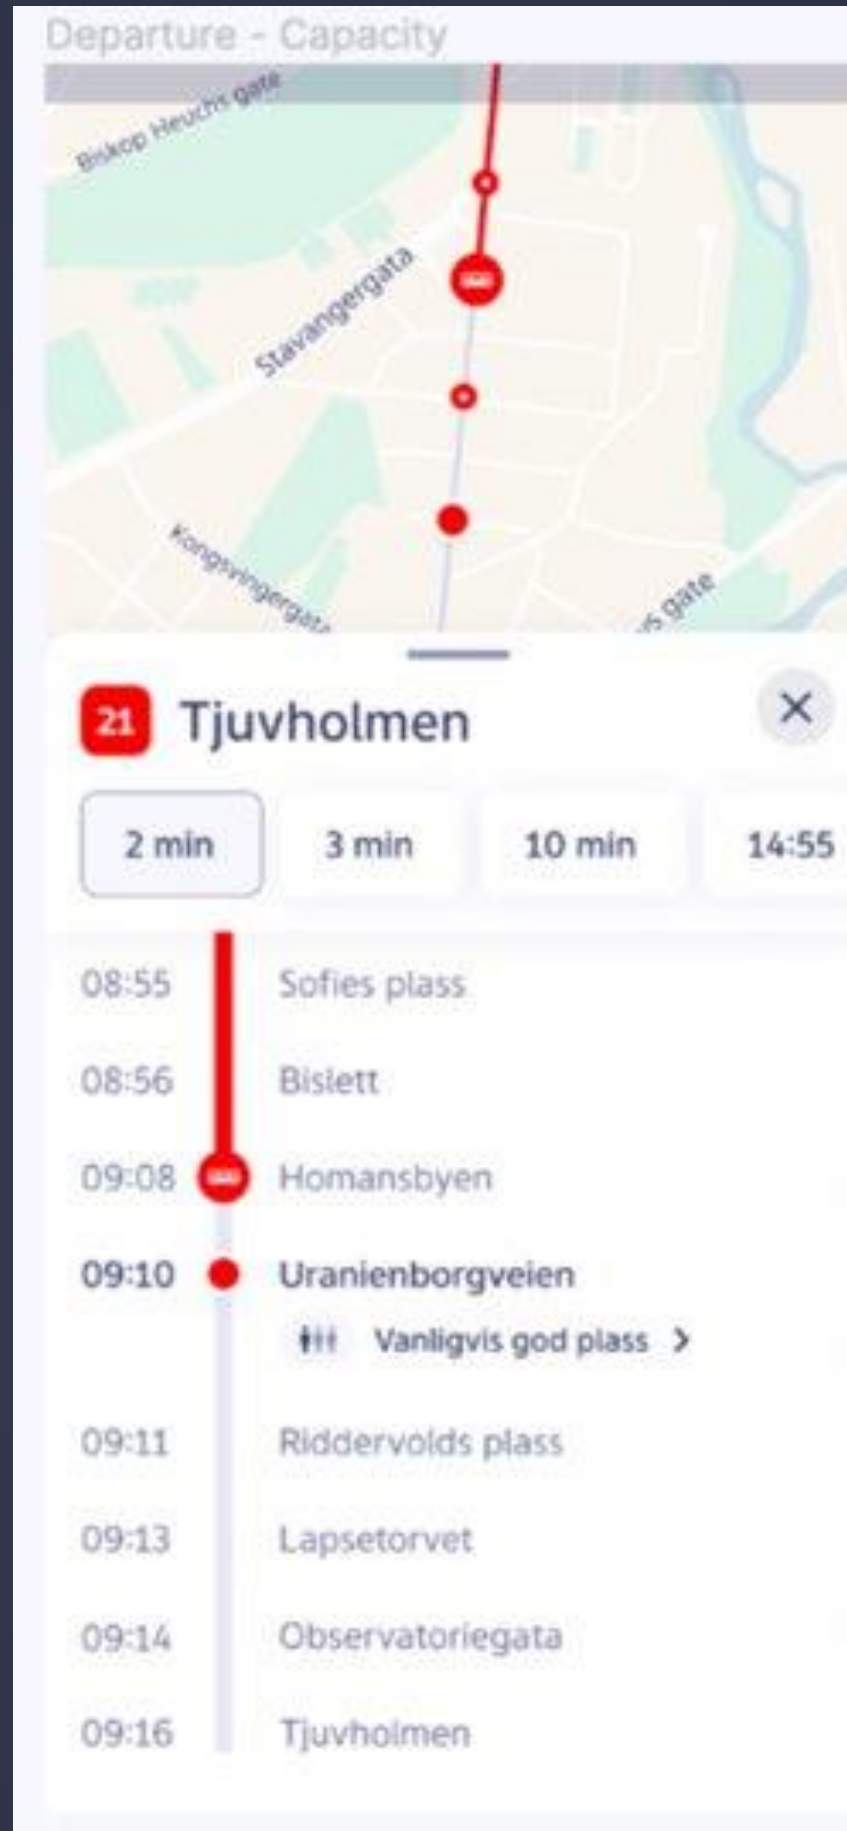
Departure - Capacity

Biskop Heuchs gate
Stavangergata
Kongsvingergata
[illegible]s gate

21 Tjuvholmen

2 min
3 min
10 min
14:55

08:55 Sofies plass
08:56 Bislett
09:08 Homansbyen
09:10 Uranienborgveien
Vanligvis god plass >
09:11 Riddervolds plass
09:13 Lapsetorvet
09:14 Observatoriegata
09:16 Tjuvholmen